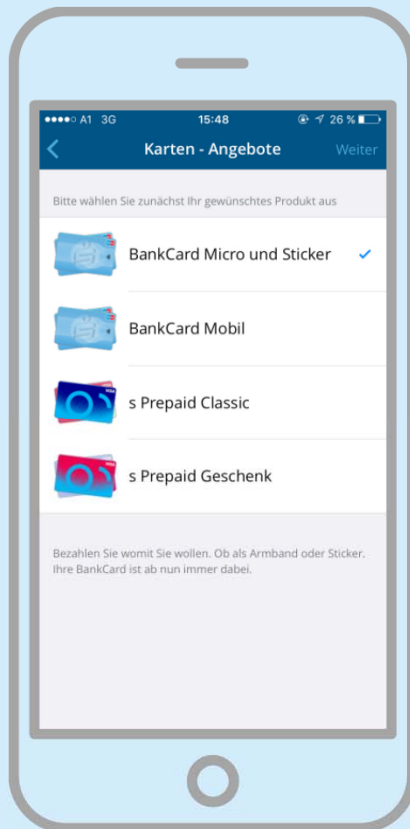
●●●●○ A1 3G 15:48 26 %

<

Karten - Angebote

Weiter

Bitte wählen Sie zunächst Ihr gewünschtes Produkt aus

BankCard Micro und Sticker ✓

BankCard Mobil

s Prepaid Classic

s Prepaid Geschenk

Bezahlen Sie womit Sie wollen. Ob als Armband oder Sticker. Ihre BankCard ist ab nun immer dabei.